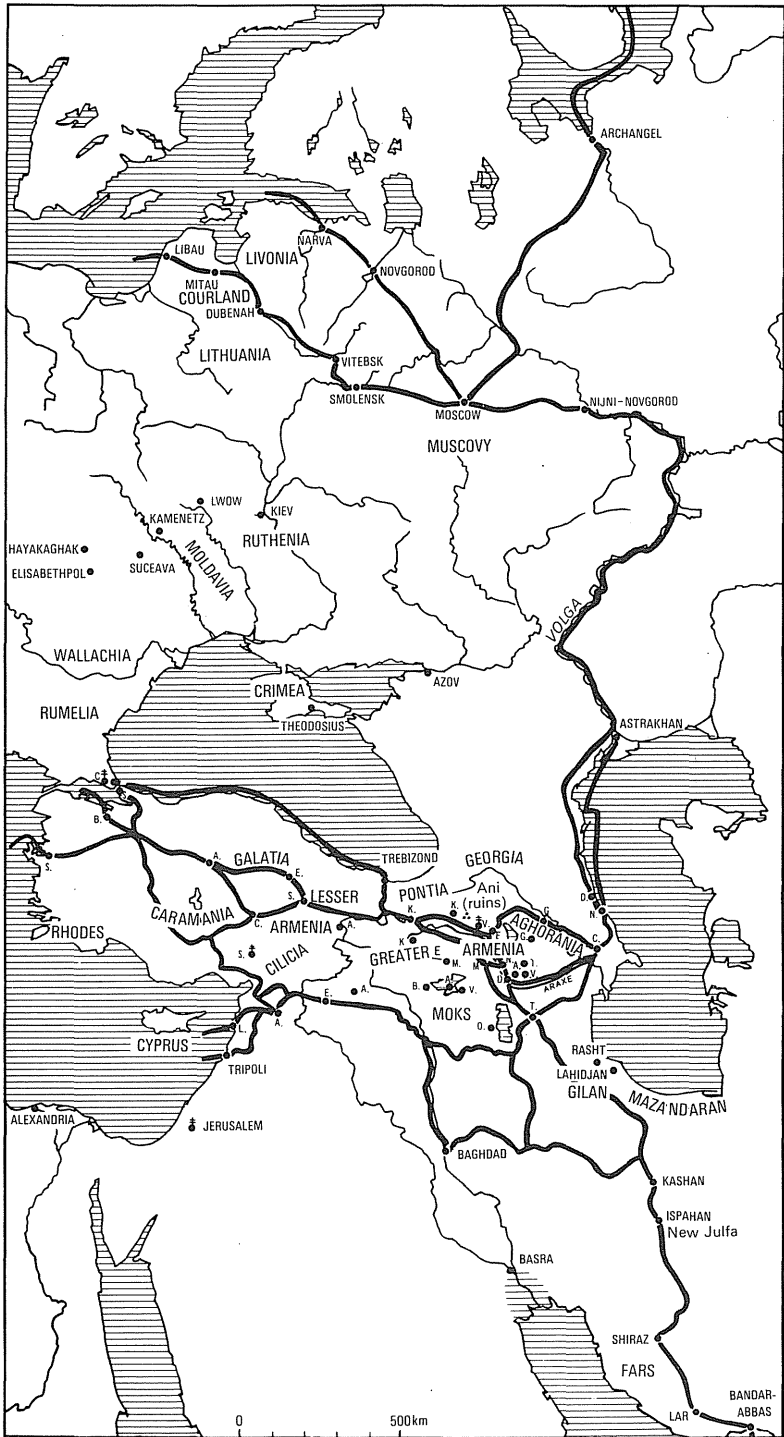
ARCHANGEL
NARVA
LIBAU
MITAU
LIVONIA
NOVGOROD
COURLAND
DUBENAH
LITHUANIA
VITEBSK
SMOLENSK
MOSCOW
NIJNI-NOVGOROD
MUSCOVY
LWOW
KIEV
KAMENETZ
HAYAKAGHAK
ELISABETHPOL
SUCEAVA
MOLDAVIA
RUTHENIA
VOLGA
WALLACHIA
AZOV
CRIMEA
RUMELIA
THEODOSIUS
ASTRAKHAN
C.
B.
S.
A.
GALATIA
E.
TREBIZOND
GEORGIA
S.
LESSER
PONTIA
Ani (ruins)
K.
V.
G.
AGHORANIA
D.
N.
CARAMANIA
C.
ARMENIA
A.
K.
E.
ARMENIA
G.
C.
RHODES
S.
CILICIA
GREATER
E.
M.
A.
J.
D.
V.
ARAXE
E.
A.
B.
V.
MOKS
O.
T.
L.
A.
CYPRUS
TRIPOLI
RASHT
LAHIDJAN
GILAN
MAZANDARAN
ALEXANDRIA
JERUSALEM
BAGHDAD
KASHAN
ISPAHAN
New Julfa
BASRA
SHIRAZ
FARS
BANDAR-ABBAS
LAR
0
500km